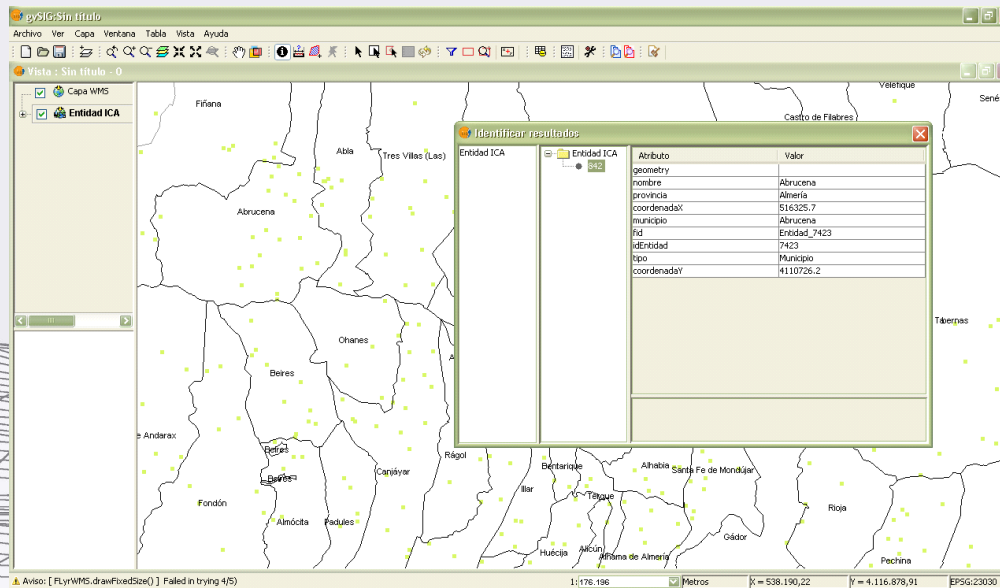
gvSIG:Sin título

Archivo Ver Capa Ventana Tabla Vista Ayuda

Vista : Sin título - 0

Capa WMS
Entidad ICA

Identificar resultados

Entidad ICA

Entidad ICA
842

| Atributo | Valor |
|---|---|
| geometry | |
| nombre | Abrucena |
| provincia | Almería |
| coordenadaX | 516325.7 |
| municipio | Abrucena |
| fid | Entidad_7423 |
| idEntidad | 7423 |
| tipo | Municipio |
| coordenadaY | 4110726.2 |

Fiñana
Abla
Tres Villas (Las)
Abrucena
Ohanes
Beires
e Andarax
Beires
Beires
Fondón
Almócita
Padules
Canjáyar
Rágol
Illar
Bentarique
Terque
Alhabia
Santa Fe de Mondújar
Huécija
Alicún
Alhama de Almería
Gádor
Rioja
Pechina
Velefique
Sené
Castro de Filabres
Tabernas

Aviso: [ FLyrWMS.drawFixedSize() ] Failed in trying 4/5)
1: 176.196
Metros
X = 538.190,22
Y = 4.116.878,91
EPSG:23030